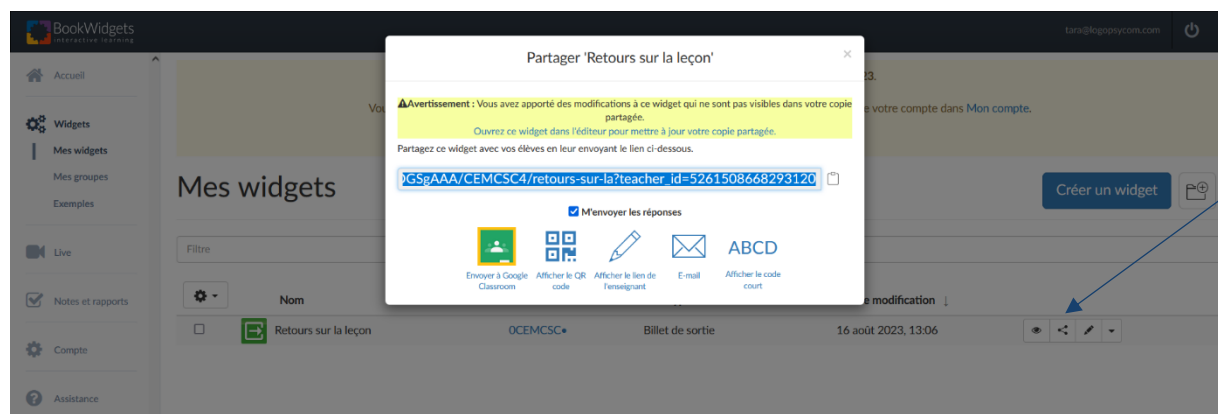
BookWidgets
interactive learning

tara@logopsycom.com

Accueil

Widgets
Mes widgets
Mes groupes
Exemples

Live

Notes et rapports

Compte

Assistance

Vou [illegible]

23.

votre compte dans Mon compte.

Mes widgets

Créer un widget

Filtre

Nom

e modification ↓

Retours sur la leçon

0CEMCSC•

Billet de sortie

16 août 2023, 13:06

Partager 'Retours sur la leçon'

×

⚠Avertissement : Vous avez apporté des modifications à ce widget qui ne sont pas visibles dans votre copie partagée.
Ouvrez ce widget dans l'éditeur pour mettre à jour votre copie partagée.

Partagez ce widget avec vos élèves en leur envoyant le lien ci-dessous.

)GSgAAA/CEMCSC4/retours-sur-la?teacher_id=5261508668293120

M'envoyer les réponses

Envoyer à Google Classroom

Afficher le QR code

Afficher le lien de l'enseignant

E-mail

ABCD
Afficher le code court